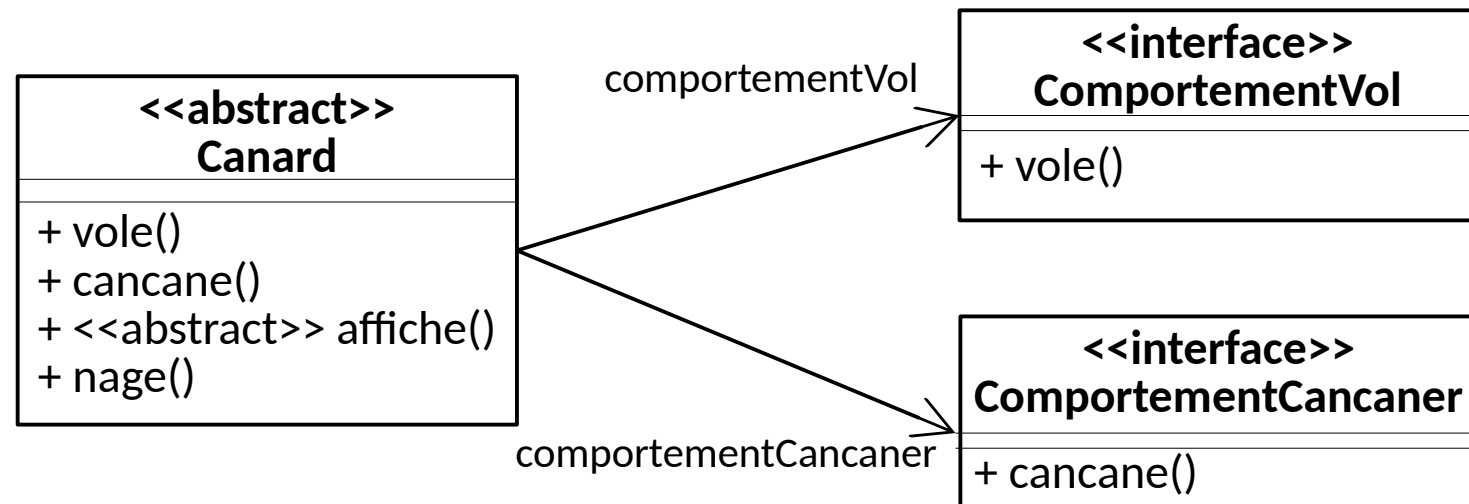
<<abstract>>
Canard

+ vole()
+ cancane()
+ <<abstract>> affiche()
+ nage()

comportementVol

<<interface>>
ComportementVol

+ vole()

comportementCancaner

<<interface>>
ComportementCancaner

+ cancane()